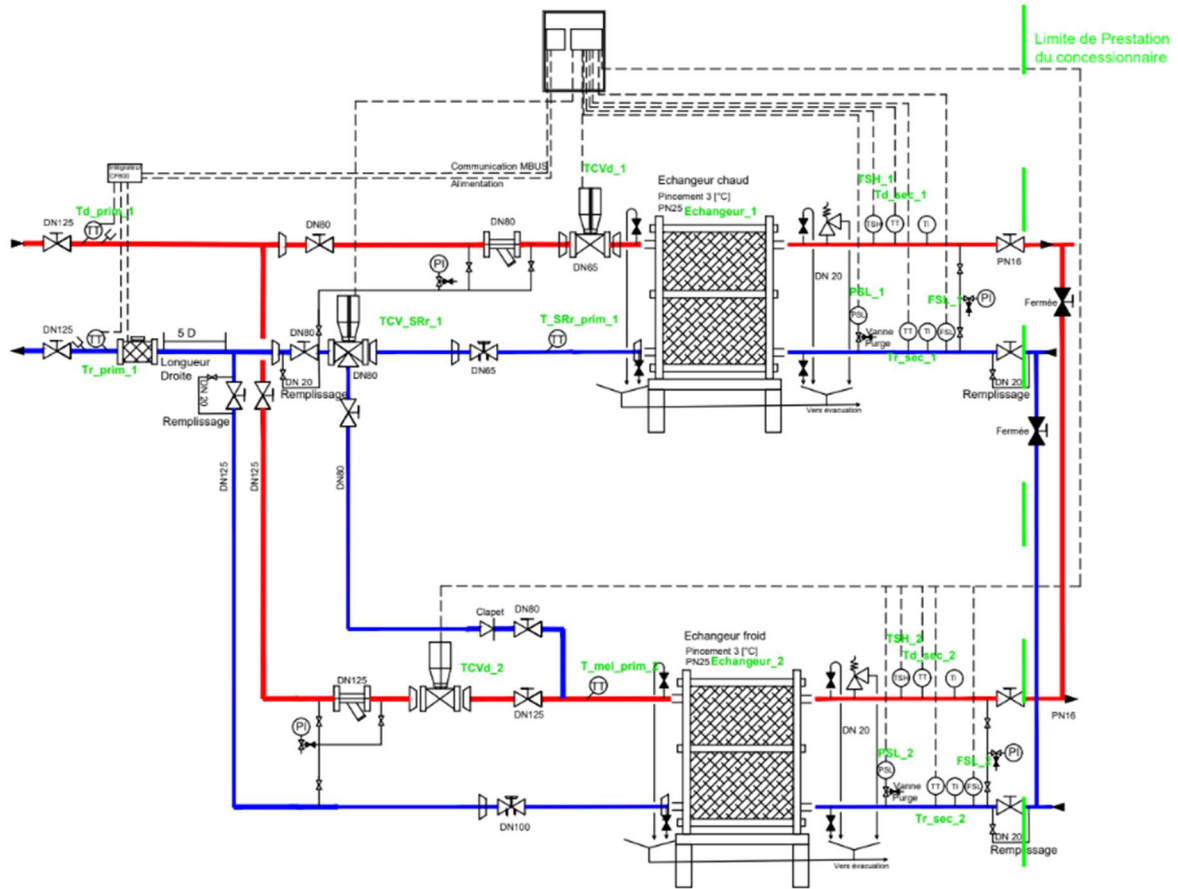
Limite de Prestation du concessionnaire

Intégrateur CF800

Communication MBUS
Alimentation

Td_prim_1
DN125
TT
DN80
DN80
TCVd_1
Echangeur chaud
Pincement 3 [°C]
PN25
Echangeur_1
DN65
PI
TSH_1
Td_sec_1
TSH
TT
TI
PN16
DN 20
PSL_1
PSL
FSL_1
PI
Vanne
Purge
TT
TI
FSL
Fermée
DN125
TT
5 D
Longueur Droite
Tr_prim_1
DN80
TCV_SRr_1
T_SRr_prim_1
TT
DN65
DN80
DN 20
DN 20
Remplissage
Remplissage
Tr_sec_1
DN 20
Remplissage
Vers évacuation
Fermée
DN125
DN125
DN80

Clapet
DN80
Echangeur froid
Pincement 3 [°C]
PN25
Echangeur_2
TSH_2
Td_sec_2
TSH
TT
TI
TCVd_2
T_mel_prim_2
TT
DN125
DN125
PN16
PI
DN 20
PSL_2
PSL
FSL_2
PI
Vanne
Purge
TT
TI
FSL
DN100
Tr_sec_2
DN 20
Remplissage
Vers évacuation